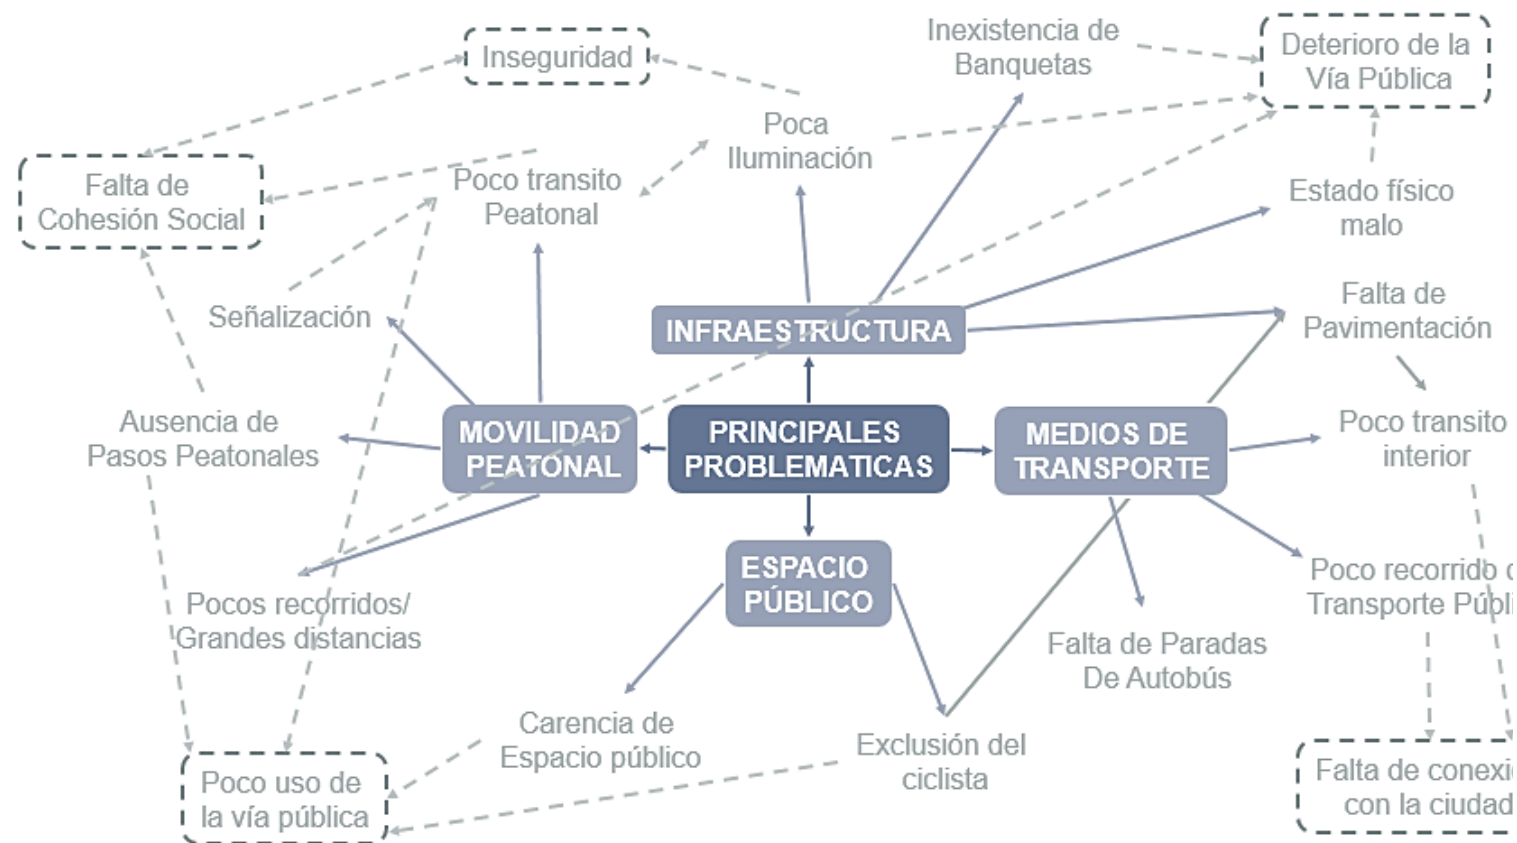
PRINCIPALES PROBLEMATICAS

INFRAESTRUCTURA

MOVILIDAD PEATONAL

MEDIOS DE TRANSPORTE

ESPACIO PÚBLICO

Inseguridad

Inexistencia de Banquetas

Deterioro de la Vía Pública

Poca Iluminación

Falta de Cohesión Social

Poco transito Peatonal

Estado físico malo

Señalización

Falta de Pavimentación

Ausencia de Pasos Peatonales

Poco transito interior

Poco recorrido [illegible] Transporte Públ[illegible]

Pocos recorridos/ Grandes distancias

Falta de Paradas De Autobús

Carencia de Espacio público

Exclusión del ciclista

Poco uso de la vía pública

Falta de conexi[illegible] con la ciudad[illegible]